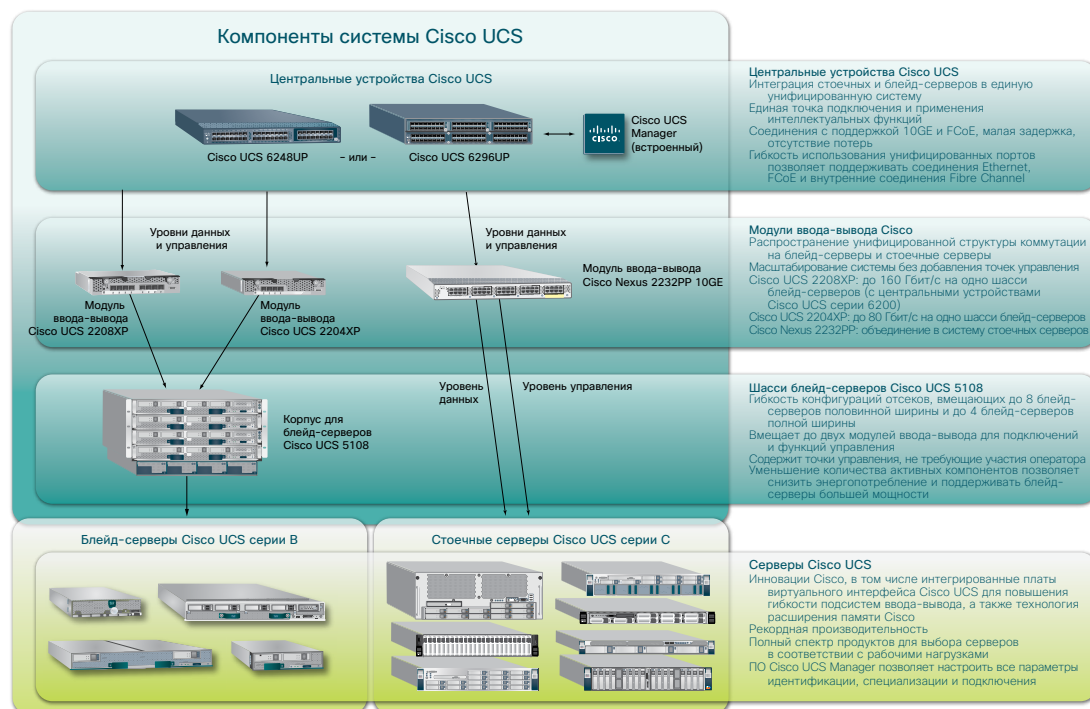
Компоненты системы Cisco UCS

Центральные устройства Cisco UCS

Cisco UCS 6248UP – или – Cisco UCS 6296UP

Cisco UCS Manager (встроенный)

Уровни данных и управления

Уровни данных и управления

Модуль ввода-вывода Cisco UCS 2208XP

Модуль ввода-вывода Cisco UCS 2204XP

Модуль ввода-вывода Cisco Nexus 2232PP 10GE

Уровень данных

Уровень управления

Корпус для блейд-серверов Cisco UCS 5108

Блейд-серверы Cisco UCS серии B

Стоечные серверы Cisco UCS серии C

Центральные устройства Cisco UCS
Интеграция стоечных и блейд-серверов в единую унифицированную систему
Единая точка подключения и применения интеллектуальных функций
Соединения с поддержкой 10GE и FCoE, малая задержка, отсутствие потерь
Гибкость использования унифицированных портов позволяет поддерживать соединения Ethernet, FCoE и внутренние соединения Fibre Channel

Модули ввода-вывода Cisco
Распространение унифицированной структуры коммутации на блейд-серверы и стоечные серверы
Масштабирование системы без добавления точек управления
Cisco UCS 2208XP: до 160 Гбит/с на одно шасси блейд-серверов (с центральными устройствами Cisco UCS серии 6200)
Cisco UCS 2204XP: до 80 Гбит/с на одно шасси блейд-серверов
Cisco Nexus 2232PP: объединение в систему стоечных серверов

Шасси блейд-серверов Cisco UCS 5108
Гибкость конфигураций отсеков, вмещающих до 8 блейд-серверов половинной ширины и до 4 блейд-серверов полной ширины
Вмещает до двух модулей ввода-вывода для подключений и функций управления
Содержит точки управления, не требующие участия оператора
Уменьшение количества активных компонентов позволяет снизить энергопотребление и поддерживать блейд-серверы большей мощности

Серверы Cisco UCS
Инновации Cisco, в том числе интегрированные платы виртуального интерфейса Cisco UCS для повышения гибкости подсистем ввода-вывода, а также технология расширения памяти Cisco
Рекордная производительность
Полный спектр продуктов для выбора серверов в соответствии с рабочими нагрузками
ПО Cisco UCS Manager позволяет настроить все параметры идентификации, специализации и подключения